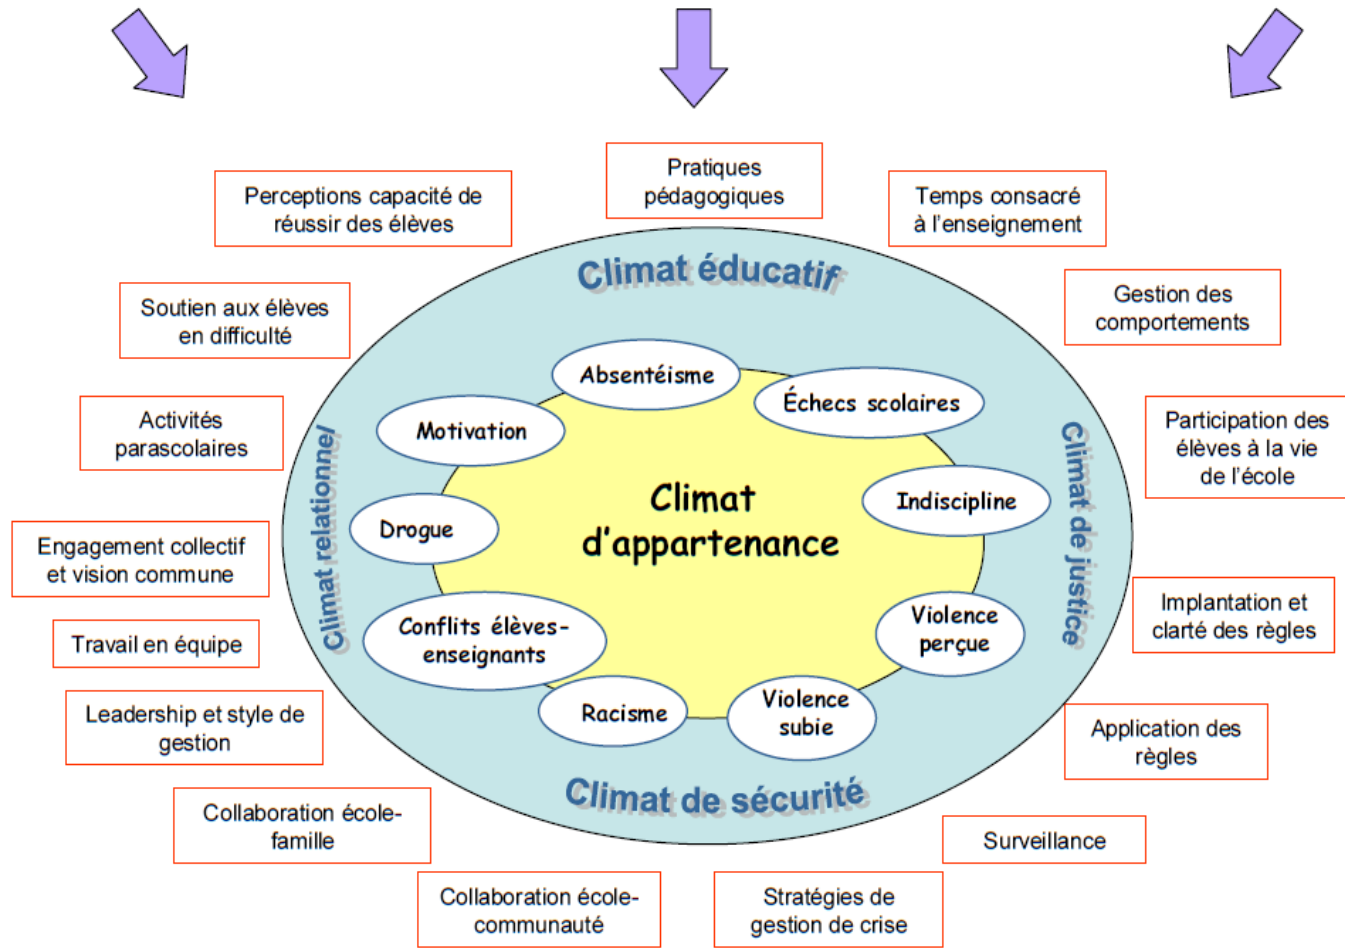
Pratiques pédagogiques

Perceptions capacité de réussir des élèves

Temps consacré à l'enseignement

Climat éducatif

Gestion des comportements

Soutien aux élèves en difficulté

Absentéisme

Échecs scolaires

Activités parascolaires

Motivation

Participation des élèves à la vie de l'école

Climat relationnel

Climat de justice

Climat d'appartenance

Indiscipline

Drogue

Engagement collectif et vision commune

Implantation et clarté des règles

Travail en équipe

Conflits élèves-enseignants

Violence perçue

Racisme

Violence subie

Leadership et style de gestion

Application des règles

Climat de sécurité

Collaboration école-famille

Surveillance

Collaboration école-communauté

Stratégies de gestion de crise